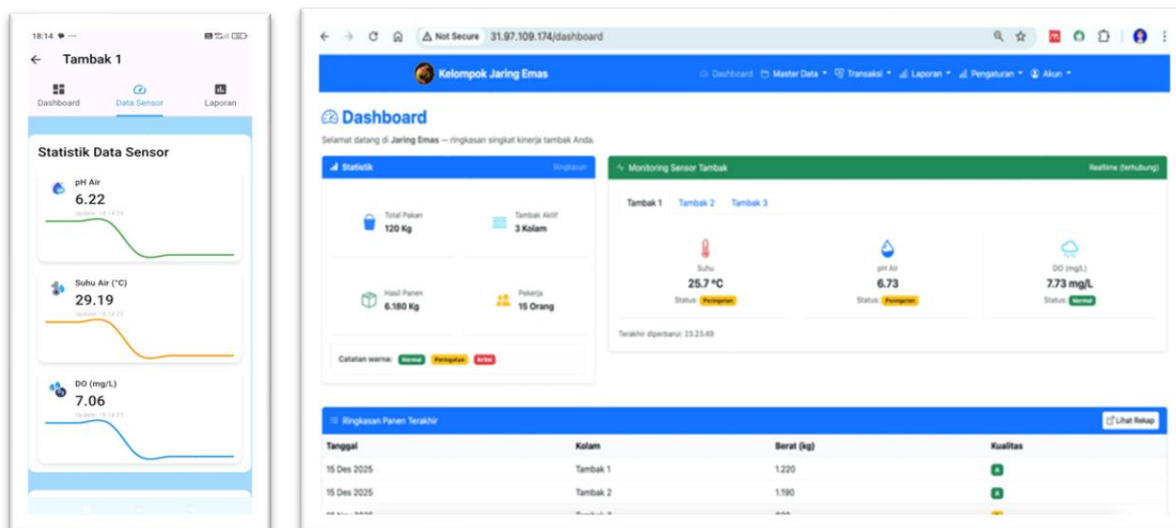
18:14

Tambak 1

Dashboard
Data Sensor
Laporan

Statistik Data Sensor

pH Air
6.22
Update: 18:14:23

Suhu Air (°C)
29.19
Update: 18:14:23

DO (mg/L)
7.06
Update: 18:14:23

Not Secure 31.97.109.174/dashboard

Kelompok Jaring Emas

Dashboard
Master Data
Transaksi
Laporan
Pengaturan
Akun

Dashboard

Selamat datang di Jaring Emas — ringkasan singkat kinerja tambak Anda.

Statistik
Ringkasan

Total Pakan
120 Kg

Tambak Aktif
3 Kolam

Hasil Panen
6.180 Kg

Pekerja
15 Orang

Catatan warna: Normal Peringatan Kritis

Monitoring Sensor Tambak
Realtime (terhubung)

Tambak 1
Tambak 2
Tambak 3

Suhu
25.7 °C
Status: Peringatan

pH Air
6.73
Status: Peringatan

DO (mg/L)
7.73 mg/L
Status: Normal

Terakhir diperbarui: 23.23.49

Ringkasan Panen Terakhir
Lihat Rekap

| Tanggal | Kolam | Berat (kg) | Kualitas |
|---|---|---|---|
| 15 Des 2025 | Tambak 1 | 1.220 | A |
| 15 Des 2025 | Tambak 2 | 1.190 | A |
| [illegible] | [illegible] | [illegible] | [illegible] |